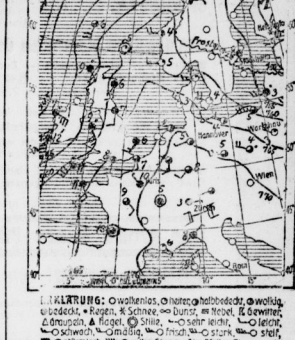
Hannover
Wien
ERKLÄRUNG: ○ wolkenlos, ◐ heiter, ◑ halbbedeckt, ◕ wolkig, ● bedeckt, • Regen, ✱ Schnee, ∞ Dunst, ≡ Nebel, ⩙ Gewitter, △ Graupeln, ▲ Hagel, ◎ Stille, ⟵○ sehr leicht, ⟵○ leicht, ⟵○ schwach, ⟵○ mäßig, ⟵○ frisch, ⟵○ stark, ⟵○ steif,